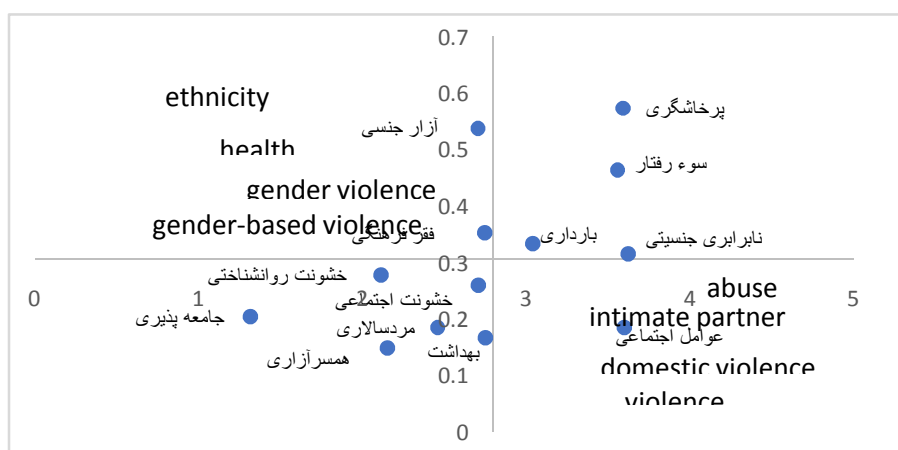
0.7
0.6
0.5
0.4
0.3
0.2
0.1
0
0
1
2
3
4
5
ethnicity
health
gender violence
gender-based violence
abuse
intimate partner
domestic violence
violence
آزار جنسی
پرخاشگری
سوء رفتار
فقر فرهنگی
بارداری
نابرابری جنسیتی
خشونت روانشناختی
خشونت اجتماعی
جامعه پذیری
مردسالاری
همسرآزاری
بهداشت
عوامل اجتماعی